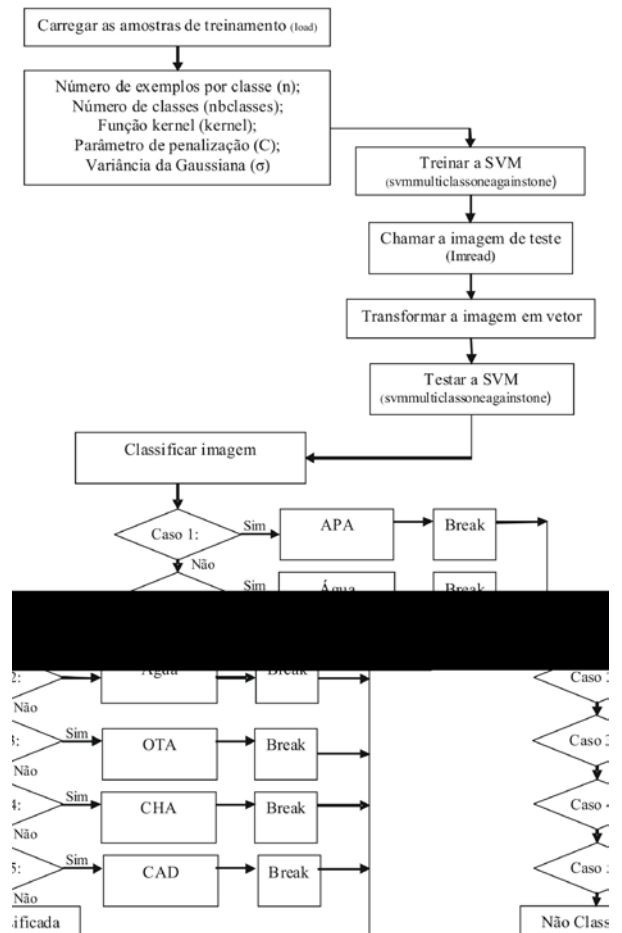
Carregar as amostras de treinamento (load)

Número de exemplos por classe (n);
Número de classes (nbclasses);
Função kernel (kernel);
Parâmetro de penalização (C);
Variância da Gaussiana (σ)

Treinar a SVM
(svmmulticlassoneagainstone)

Chamar a imagem de teste
(Imread)

Transformar a imagem em vetor

Testar a SVM
(svmmulticlassoneagainstone)

Classificar imagem

Caso 1:
Sim
APA
Break
Não

Sim
Água
Break

2:
Água
Break
Não

3:
Sim
OTA
Break
Não

4:
Sim
CHA
Break
Não

5:
Sim
CAD
Break
Não

ificada

Caso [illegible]

Caso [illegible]

Caso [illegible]

Caso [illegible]

Não Class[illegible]